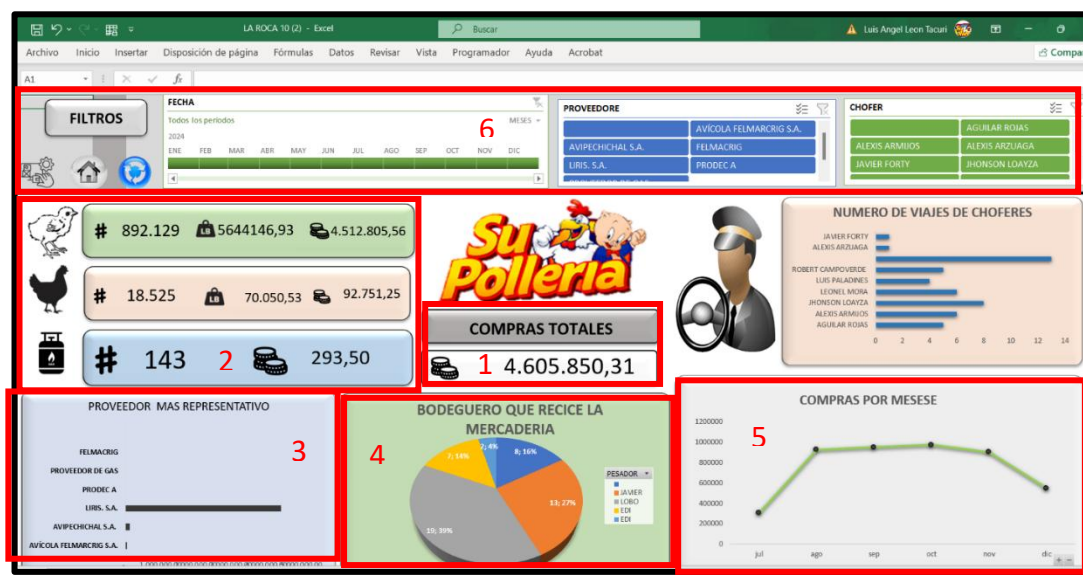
LA ROCA 10 (2) - Excel
Buscar
Luis Angel Leon Tacuri
Archivo Inicio Insertar Disposición de página Fórmulas Datos Revisar Vista Programador Ayuda Acrobat
Compa
A1

FILTROS
FECHA
Todos los periodos
MESES
2024
ENE FEB MAR ABR MAY JUN JUL AGO SEP OCT NOV DIC
6
PROVEEDORE
AVÍCOLA FELMARCRIG S.A.
AVIPECHICHAL S.A.
FELMACRIG
LIRIS. S.A.
PRODEC A
CHOFER
AGUILAR ROJAS
ALEXIS ARMIJOS
ALEXIS ARZUAGA
JAVIER FORTY
JHONSON LOAYZA

# 892.129 5644146,93 4.512.805,56
# 18.525 70.050,53 92.751,25
# 143 2 293,50

Su Pollería
COMPRAS TOTALES
1 4.605.850,31

NUMERO DE VIAJES DE CHOFERES
JAVIER FORTY
ALEXIS ARZUAGA
ROBERT CAMPOVERDE
LUIS PALADINES
LEONEL MORA
JHONSON LOAYZA
ALEXIS ARMIJOS
AGUILAR ROJAS
0 2 4 6 8 10 12 14

PROVEEDOR MAS REPRESENTATIVO
3
FELMACRIG
PROVEEDOR DE GAS
PRODEC A
LIRIS. S.A.
AVIPECHICHAL S.A.
AVÍCOLA FELMARCRIG S.A.

BODEGUERO QUE RECICE LA MERCADERIA
4
2; 4%
8; 16%
7; 14%
13; 27%
19; 39%
PESADOR
JAVIER
LOBO
EDI
EDI

COMPRAS POR MESESE
5
1200000
1000000
800000
600000
400000
200000
0
jul ago sep oct nov dic